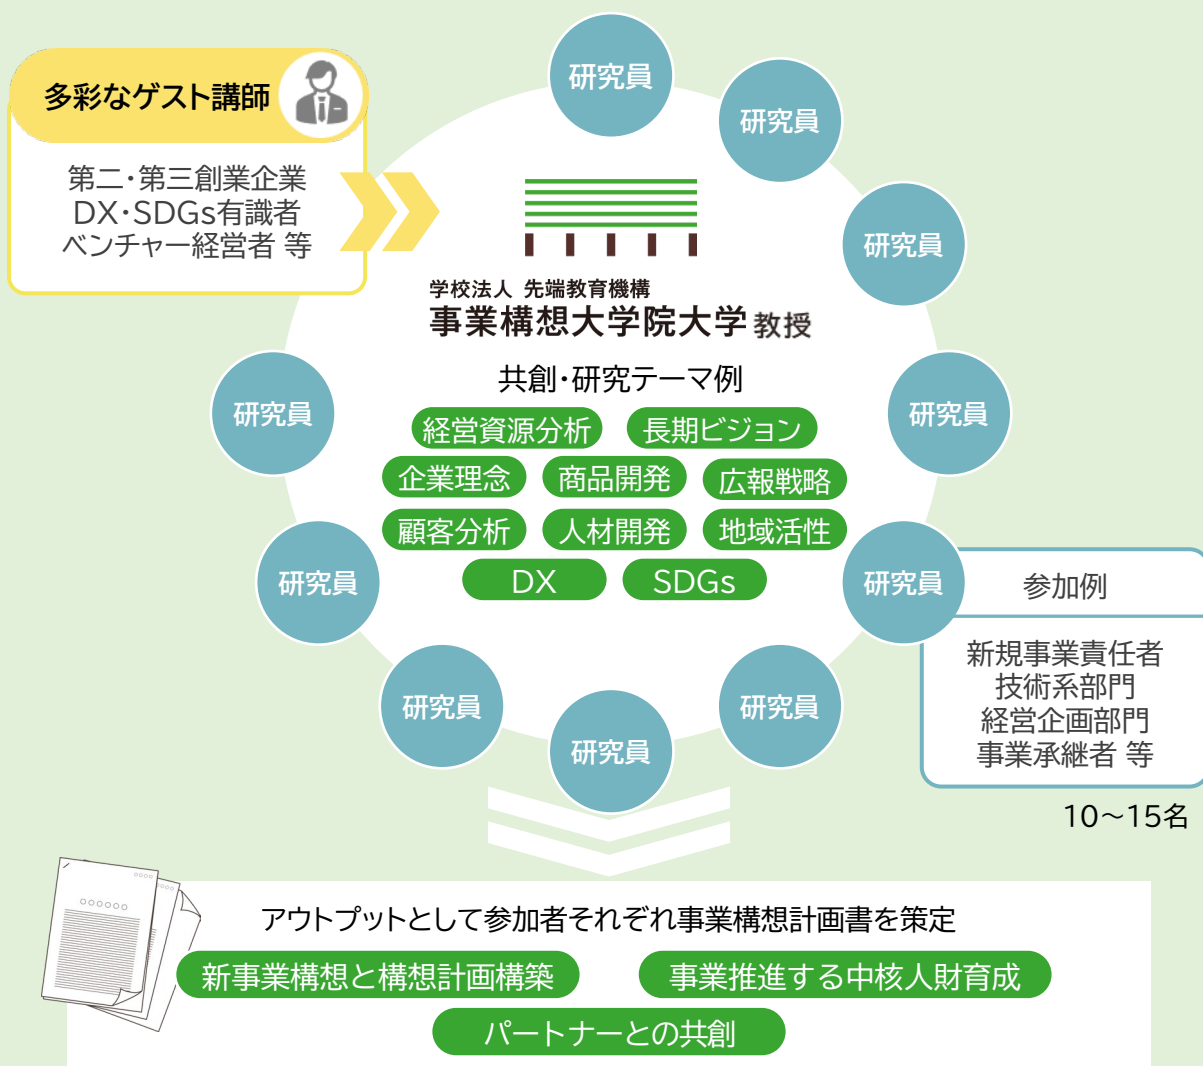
多彩なゲスト講師

第二・第三創業企業
DX・SDGs有識者
ベンチャー経営者 等

研究員

研究員

研究員

研究員

研究員

研究員

研究員

研究員

研究員

研究員

研究員

学校法人 先端教育機構
事業構想大学院大学 教授

共創・研究テーマ例

経営資源分析
長期ビジョン
企業理念
商品開発
広報戦略
顧客分析
人材開発
地域活性
DX
SDGs

参加例

新規事業責任者
技術系部門
経営企画部門
事業承継者 等

10～15名

アウトプットとして参加者それぞれ事業構想計画書を策定

新事業構想と構想計画構築
事業推進する中核人財育成
パートナーとの共創